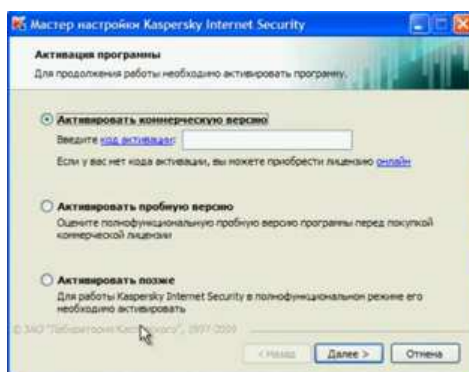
Мастер настройки Kaspersky Internet Security

Активация программы

Для продолжения работы необходимо активировать программу.

Активировать коммерческую версию

Введите код активации:

Если у вас нет кода активации, вы можете приобрести лицензию онлайн

Активировать пробную версию

Оцените полнофункциональную пробную версию программы перед покупкой коммерческой лицензии

Активировать позже

Для работы Kaspersky Internet Security в полнофункциональном режиме его необходимо активировать

© ЗАО "Лаборатория Касперского", 1997-2009

< Назад Далее > Отмена